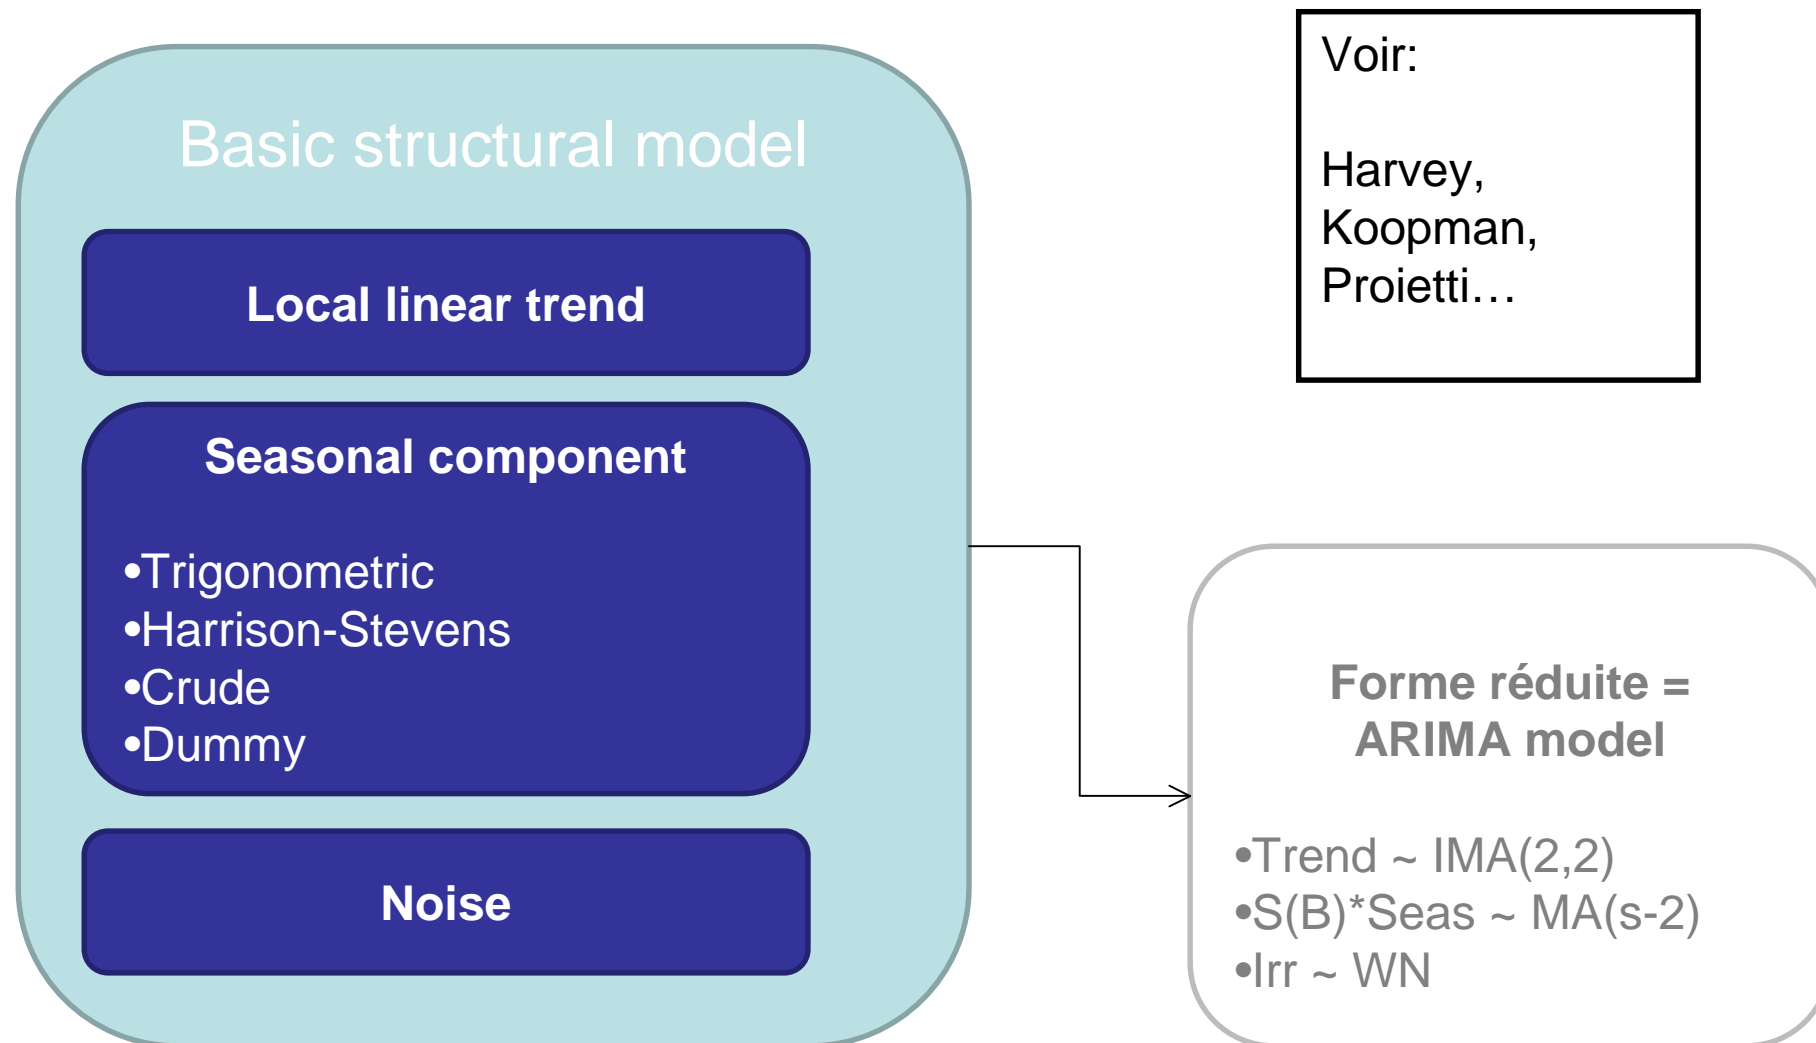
Basic structural model

Local linear trend

Seasonal component

•Trigonometric
•Harrison-Stevens
•Crude
•Dummy

Noise

Voir:

Harvey, Koopman, Proietti…

Forme réduite = ARIMA model

•Trend ~ IMA(2,2)
•S(B)*Seas ~ MA(s-2)
•Irr ~ WN